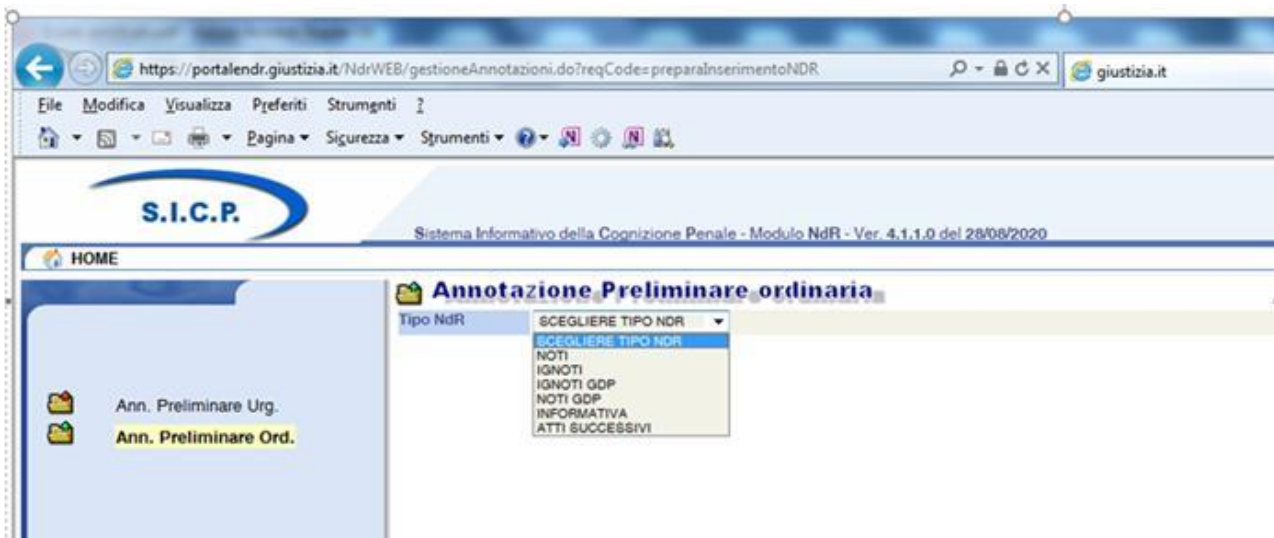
https://portalendr.giustizia.it/NdrWEB/gestioneAnnotazioni.do?reqCode=preparaInserimentoNDR

giustizia.it

File Modifica Visualizza Preferiti Strumenti ?

Pagina ▾ Sicurezza ▾ Strumenti ▾

S.I.C.P.

Sistema Informativo della Cognizione Penale - Modulo NdR - Ver. 4.1.1.0 del 28/08/2020

HOME

Annotazione Preliminare ordinaria

Tipo NdR

SCEGLIERE TIPO NDR

SCEGLIERE TIPO NDR
NOTI
IGNOTI
IGNOTI GDP
NOTI GDP
INFORMATIVA
ATTI SUCCESSIVI

Ann. Preliminare Urg.

Ann. Preliminare Ord.